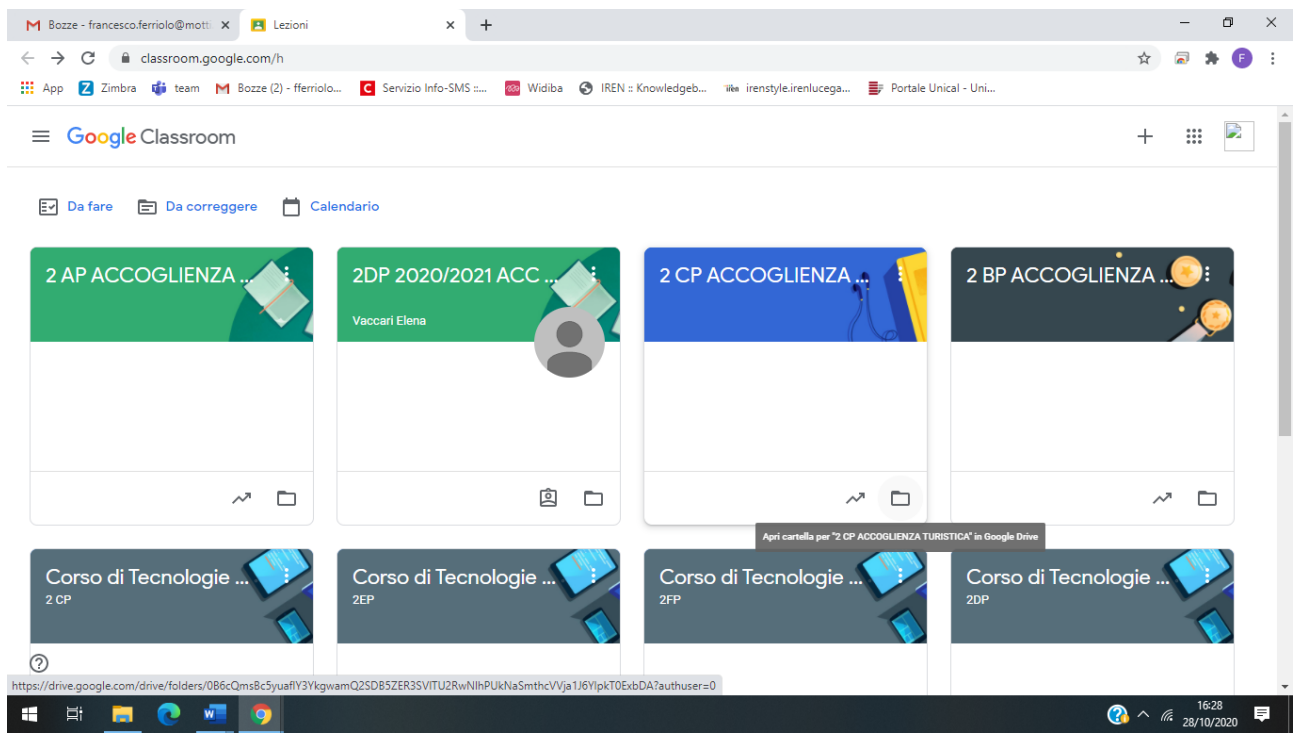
Bozze - francesco.ferriolo@mott ×
Lezioni ×
+

classroom.google.com/h

App  Zimbra  team  Bozze (2) - fferriolo...  Servizio Info-SMS :...  Widiba  IREN :: Knowledgeb...  irenstyle.irenlucega...  Portale Unical - Uni...

Google Classroom

Da fare  Da correggere  Calendario

2 AP ACCOGLIENZA ...

2DP 2020/2021 ACC ...
Vaccari Elena

2 CP ACCOGLIENZA ...

2 BP ACCOGLIENZA ...

Apri cartella per "2 CP ACCOGLIENZA TURISTICA" in Google Drive

Corso di Tecnologie ...
2 CP

Corso di Tecnologie ...
2EP

Corso di Tecnologie ...
2FP

Corso di Tecnologie ...
2DP

https://drive.google.com/drive/folders/0B6cQmsBc5yuafIY3YkgwamQ2SDB5ZER3SVITU2RwNlhPUkNaSmthcVVja1J6YlpkT0ExbDA?authuser=0

16:28
28/10/2020